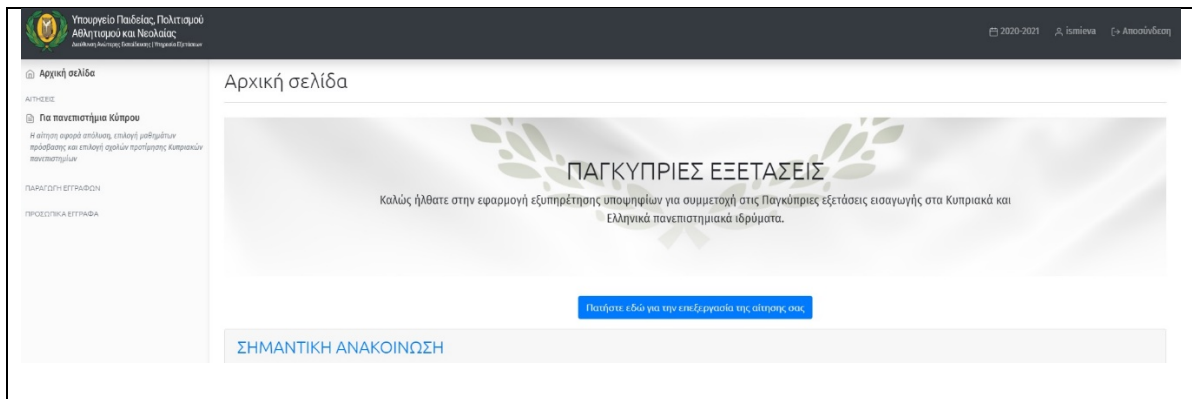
Υπουργείο Παιδείας, Πολιτισμού Αθλητισμού και Νεολαίας
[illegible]

2020-2021 ismieva Αποσύνδεση

Αρχική σελίδα

ΑΙΤΗΣΕΙΣ

Για πανεπιστήμια Κύπρου

Η αίτηση αφορά απόλυση, επιλογή μαθημάτων πρόσβασης και επιλογή σχολών προτίμησης Κυπριακών πανεπιστημίων

ΠΑΡΑΓΩΓΗ ΕΓΓΡΑΦΩΝ

ΠΡΟΣΩΠΙΚΑ ΕΓΓΡΑΦΑ

Αρχική σελίδα

ΠΑΓΚΥΠΡΙΕΣ ΕΞΕΤΑΣΕΙΣ

Καλώς ήλθατε στην εφαρμογή εξυπηρέτησης υποψηφίων για συμμετοχή στις Παγκύπριες εξετάσεις εισαγωγής στα Κυπριακά και Ελληνικά πανεπιστημιακά ιδρύματα.

Πατήστε εδώ για την επεξεργασία της αίτησης σας

ΣΗΜΑΝΤΙΚΗ ΑΝΑΚΟΙΝΩΣΗ